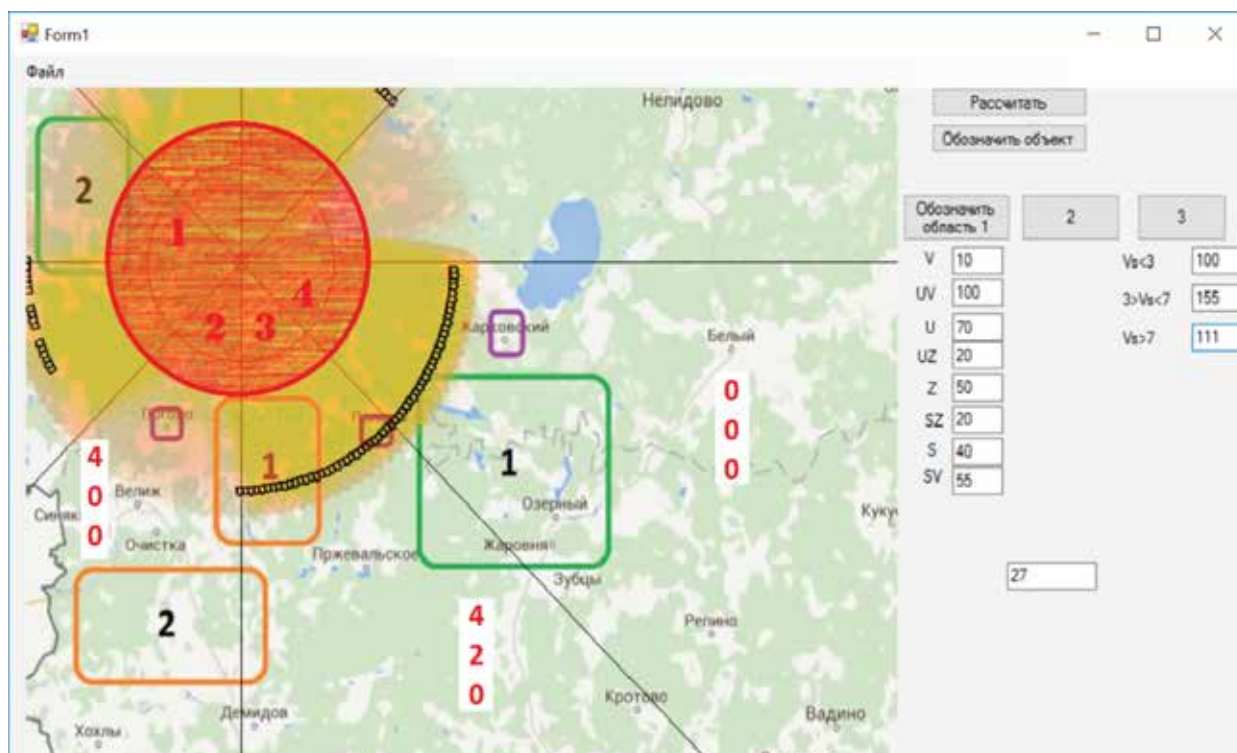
Form1

Файл

Нелидово

Рассчитать

Обозначить объект

2

1

4

2 3

Обозначить область 1

2

3

V 10
UV 100
U 70
UZ 20
Z 50
SZ 20
S 40
SV 55

Vs<3 100
3>Vs<7 155
Vs>7 111

Карповский

Белый

0
0
0

4
0
0

1

1

Велиж

Синяк

Очистка

Озерный

Жаровня

Пржевальское

Зубцы

Кукуй

27

2

4
2
0

Репино

Кротово

Демидов

Хохлы

Вадино